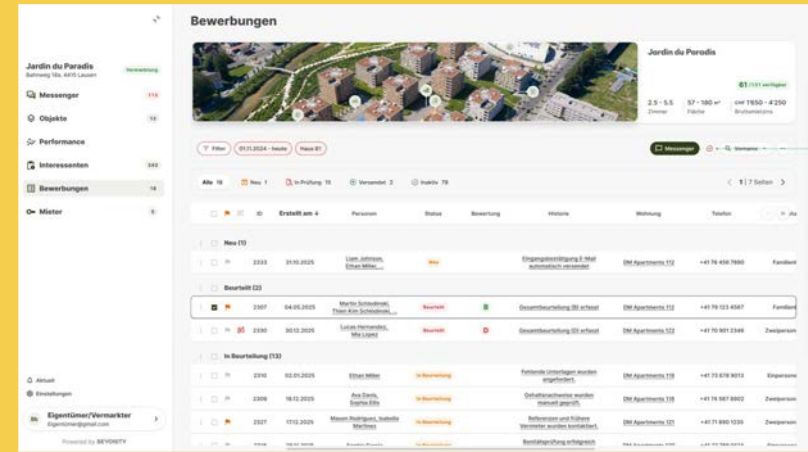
Jardin du Paradis
Bahnweg 16a, 4410 Liestal
Vermietung

Messenger 113
Objekte 13
Performance
Interessenten 243
Bewerbungen 18
Mieter 8

Aktuell
Einstellungen

Eigentümer/Vermarkter
Eigentümer@gmail.com

Powered by BEYONITY

Bewerbungen

Jardin du Paradis
61 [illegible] verfügbar
2.5 - 5.5 Zimmer
57 - 180 m² Fläche
CHF 1'650 - 4'250 Bruttomietzins

Filter
01.11.2024 - heute
Haus 61
Messenger
Stempel

Alle 18
Neu 1
In Prüfung 15
Versendet 2
Inaktiv 79

1 / 7 Seiten

| | ID | Erstellt am | Personen | Status | Bewertung | Historie | Wohnung | Telefon | |
|---|---|---|---|---|---|---|---|---|---|
| Neu (1) | | | | | | | | | |
| | 2333 | 31.10.2025 | Liam Johnson, Ethan Miller, ... | Neu | | Eingangsbestätigung E-Mail automatisch versendet | DM Apartments 112 | +41 76 456 7890 | Familien |
| Beurteilt (2) | | | | | | | | | |
| | 2307 | 04.05.2025 | Martin Schladinski, Thien-Kim Schladinski, ... | Beurteilt | B | Gesamtbeurteilung (B) erfasst | DM Apartments 112 | +41 79 123 4567 | Familien |
| | 2330 | 30.12.2025 | Lucas Hernandez, Mia Lopez | Beurteilt | D | Gesamtbeurteilung (D) erfasst | DM Apartments 122 | +41 70 901 2346 | Zweiperson |
| In Beurteilung (13) | | | | | | | | | |
| | 2310 | 02.01.2025 | Ethan Miller | In Beurteilung | | Fehlende Unterlagen wurden angefordert. | DM Apartments 119 | +41 73 678 9013 | Einperson |
| | 2306 | 18.12.2025 | Ava Davis, Sophia Ellis | In Beurteilung | | Gehaltsnachweise wurden manuell geprüft. | DM Apartments 118 | +41 76 567 8902 | Zweiperson |
| | 2327 | 17.12.2025 | Mason Rodriguez, Isabella Martinez | In Beurteilung | | Referenzen und frühere Vermieter wurden kontaktiert. | DM Apartments 121 | +41 71 890 1235 | Zweiperson |
| | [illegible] | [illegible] | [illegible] | In Beurteilung | | Bonitätsprüfung erfolgreich | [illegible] | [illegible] | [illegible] |